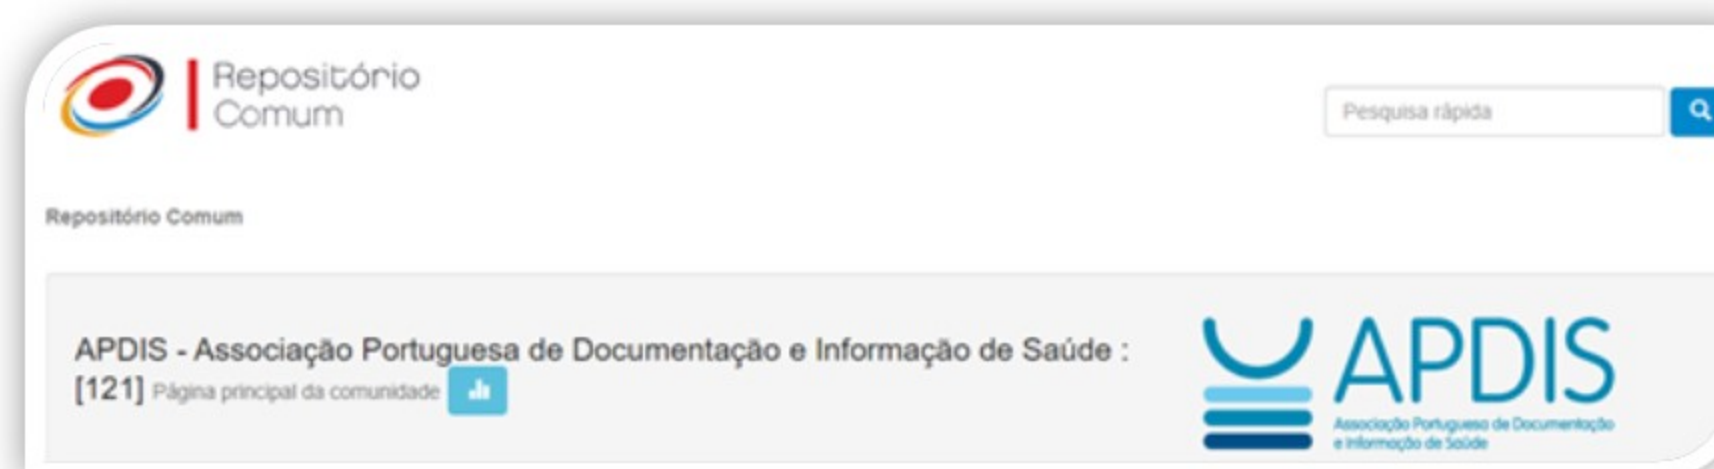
Repositório Comum

Pesquisa rápida

Repositório Comum

APDIS - Associação Portuguesa de Documentação e Informação de Saúde : [121] Página principal da comunidade

APDIS
Associação Portuguesa de Documentação e Informação de Saúde